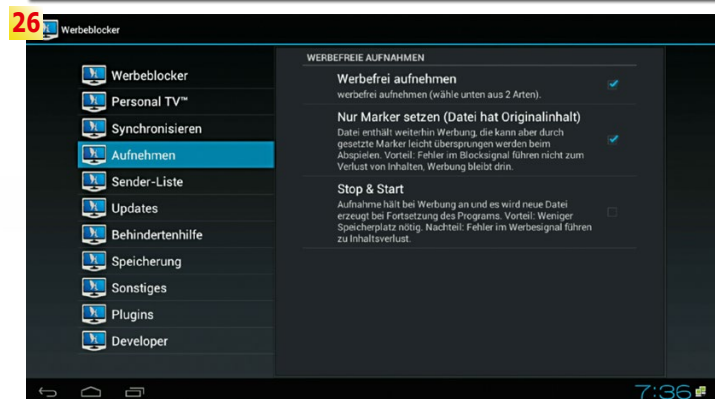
26

Werbeblocker

Werbeblocker
Personal TV™
Synchronisieren
Aufnehmen
Sender-Liste
Updates
Behindertenhilfe
Speicherung
Sonstiges
Plugins
Developer

WERBEFREIE AUFNAHMEN

Werbefrei aufnehmen
werbefrei aufnehmen (wähle unten aus 2 Arten).

Nur Marker setzen (Datei hat Originalinhalt)
Datei enthält weiterhin Werbung, die kann aber durch gesetzte Marker leicht übersprungen werden beim Abspielen. Vorteil: Fehler im Blocksignal führen nicht zum Verlust von Inhalten, Werbung bleibt drin.

Stop & Start
Aufnahme hält bei Werbung an und es wird neue Datei erzeugt bei Fortsetzung des Programs. Vorteil: Weniger Speicherplatz nötig. Nachteil: Fehler im Werbesignal führen zu Inhaltsverlust.

7:36